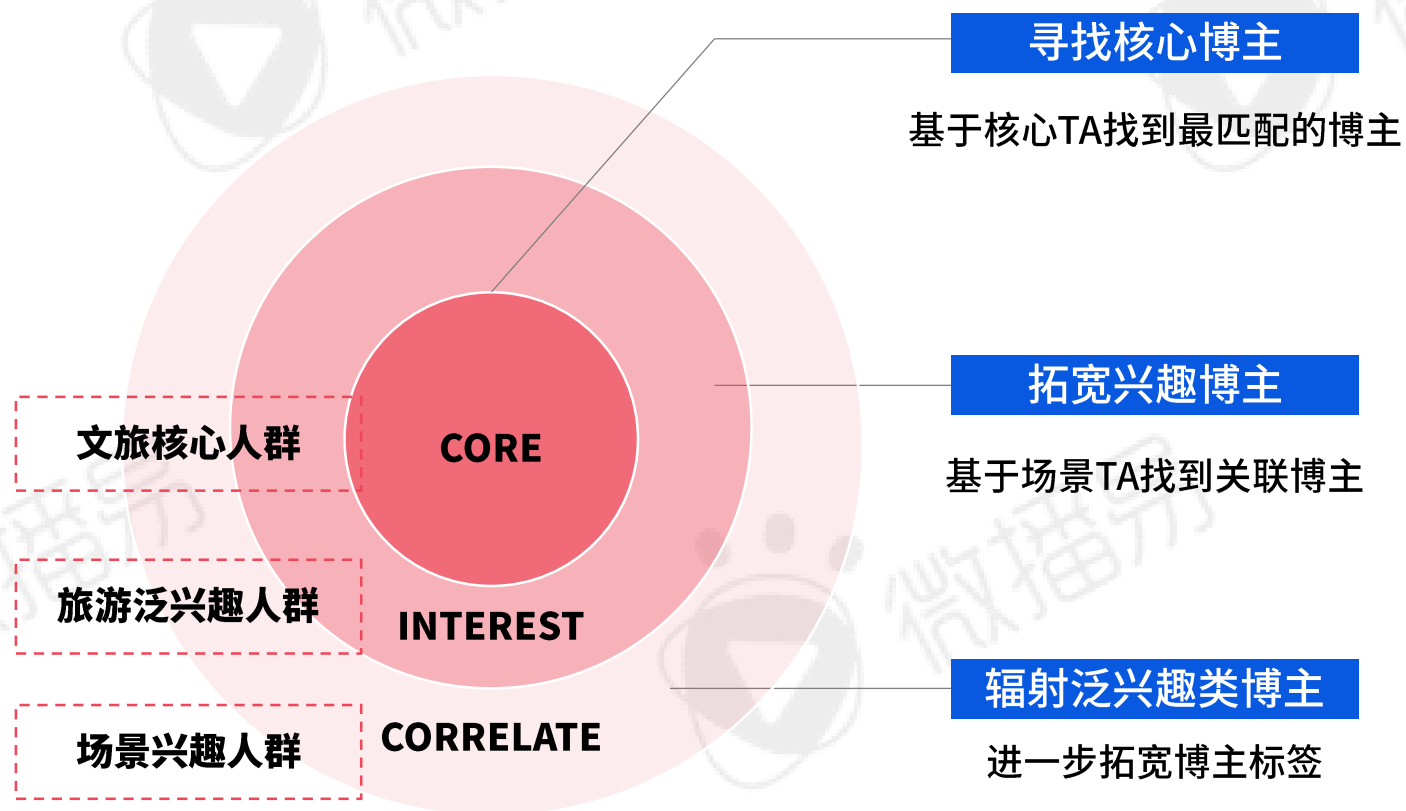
寻找核心博主

基于核心TA找到最匹配的博主

拓宽兴趣博主

基于场景TA找到关联博主

辐射泛兴趣类博主

进一步拓宽博主标签

文旅核心人群

CORE

旅游泛兴趣人群

INTEREST

场景兴趣人群

CORRELATE

微播易

微播易

微播易